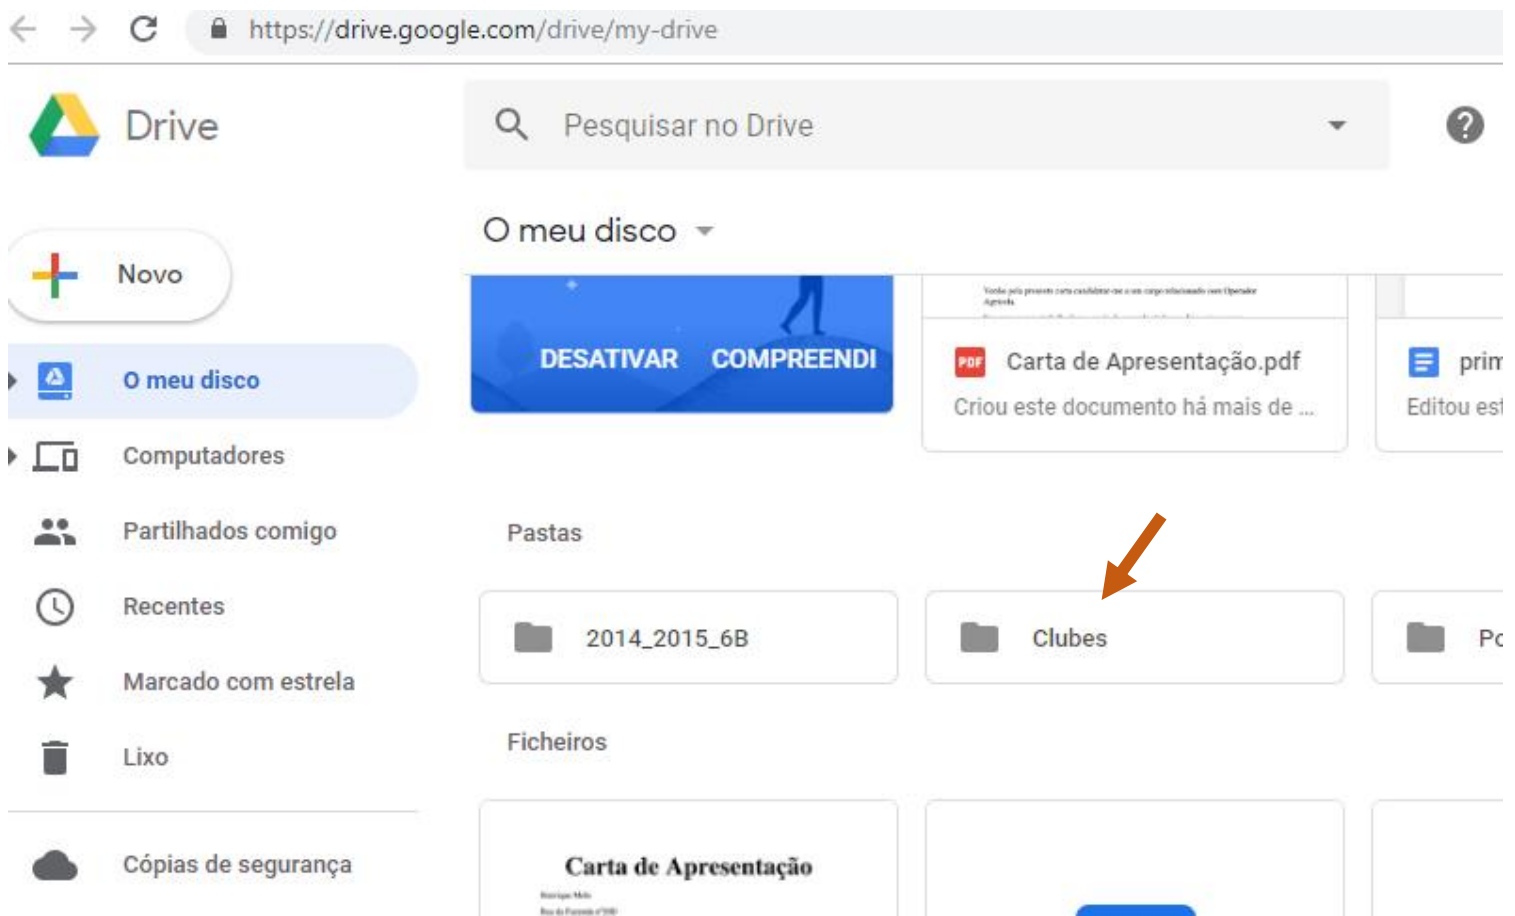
https://drive.google.com/drive/my-drive

Drive

Pesquisar no Drive

?

O meu disco

Novo

O meu disco

Computadores

Partilhados comigo

Recentes

Marcado com estrela

Lixo

Cópias de segurança

DESATIVAR COMPREENDI

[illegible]

PDF Carta de Apresentação.pdf

Criou este documento há mais de ...

prim

Editou est

Pastas

2014_2015_6B

Clubes

Pc

Ficheiros

Carta de Apresentação

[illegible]